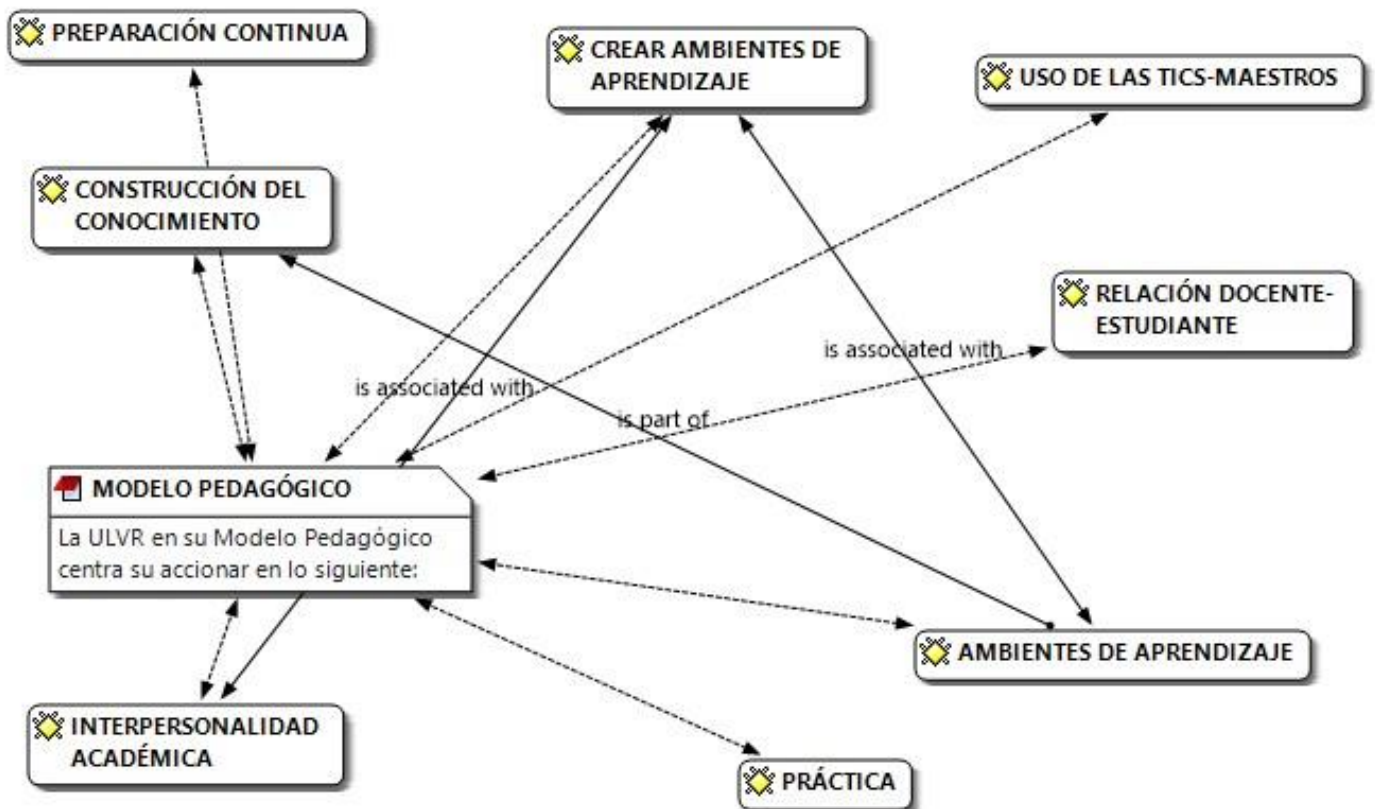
PREPARACIÓN CONTINUA

CREAR AMBIENTES DE APRENDIZAJE

USO DE LAS TICS-MAESTROS

CONSTRUCCIÓN DEL CONOCIMIENTO

RELACIÓN DOCENTE-ESTUDIANTE

is associated with

is associated with

is part of

MODELO PEDAGÓGICO

La ULVR en su Modelo Pedagógico centra su accionar en lo siguiente:

AMBIENTES DE APRENDIZAJE

INTERPERSONALIDAD ACADÉMICA

PRÁCTICA